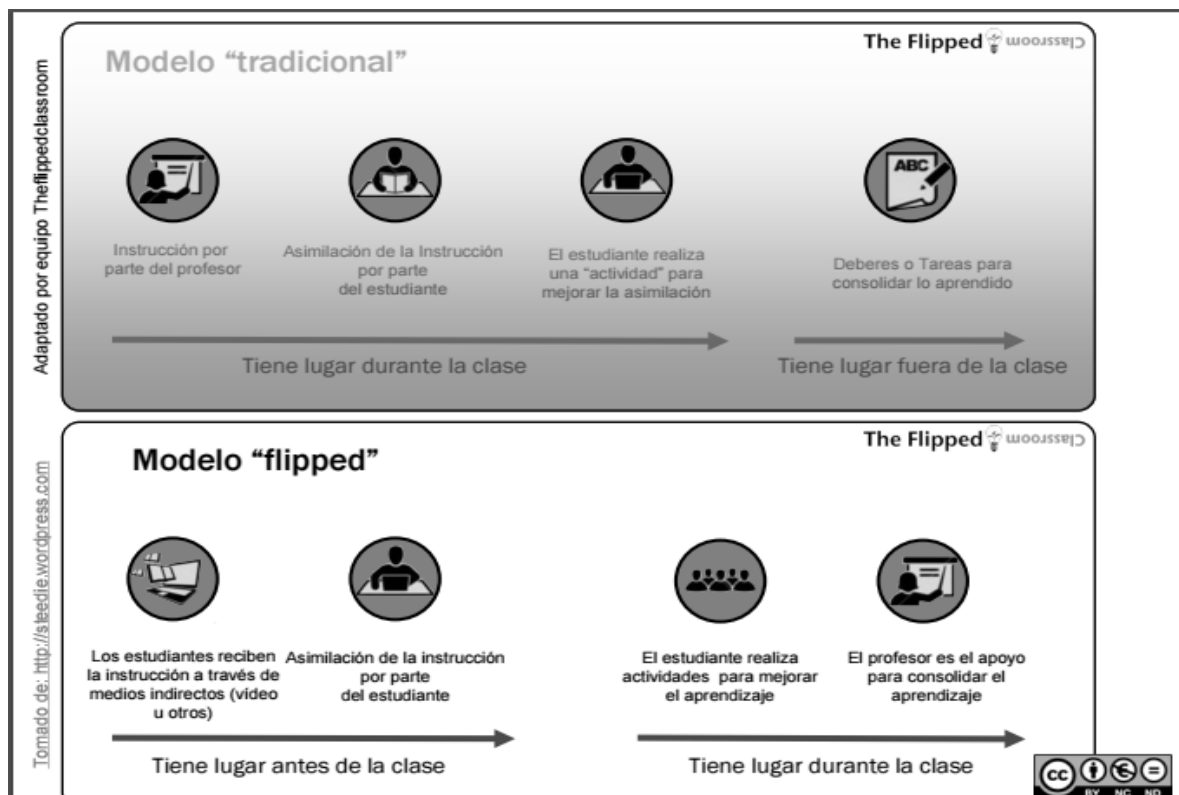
Adaptado por equipo Theflippedclassroom

Modelo “tradicional”

The Flipped Classroom

ABC

Instrucción por parte del profesor

Asimilación de la Instrucción por parte del estudiante

El estudiante realiza una “actividad” para mejorar la asimilación

Deberes o Tareas para consolidar lo aprendido

Tiene lugar durante la clase

Tiene lugar fuera de la clase

Tomado de: http://steedie.wordpress.com

Modelo “flipped”

The Flipped Classroom

Los estudiantes reciben la instrucción a través de medios indirectos (vídeo u otros)

Asimilación de la instrucción por parte del estudiante

El estudiante realiza actividades para mejorar el aprendizaje

El profesor es el apoyo para consolidar el aprendizaje

Tiene lugar antes de la clase

Tiene lugar durante la clase

cc BY NC ND